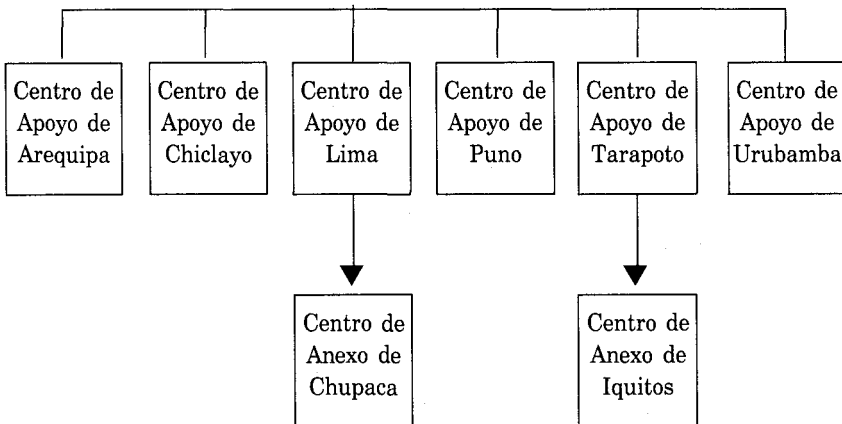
Centro de Apoyo de Arequipa

Centro de Apoyo de Chiclayo

Centro de Apoyo de Lima

Centro de Apoyo de Puno

Centro de Apoyo de Tarapoto

Centro de Apoyo de Urubamba

Centro de Anexo de Chupaca

Centro de Anexo de Iquitos